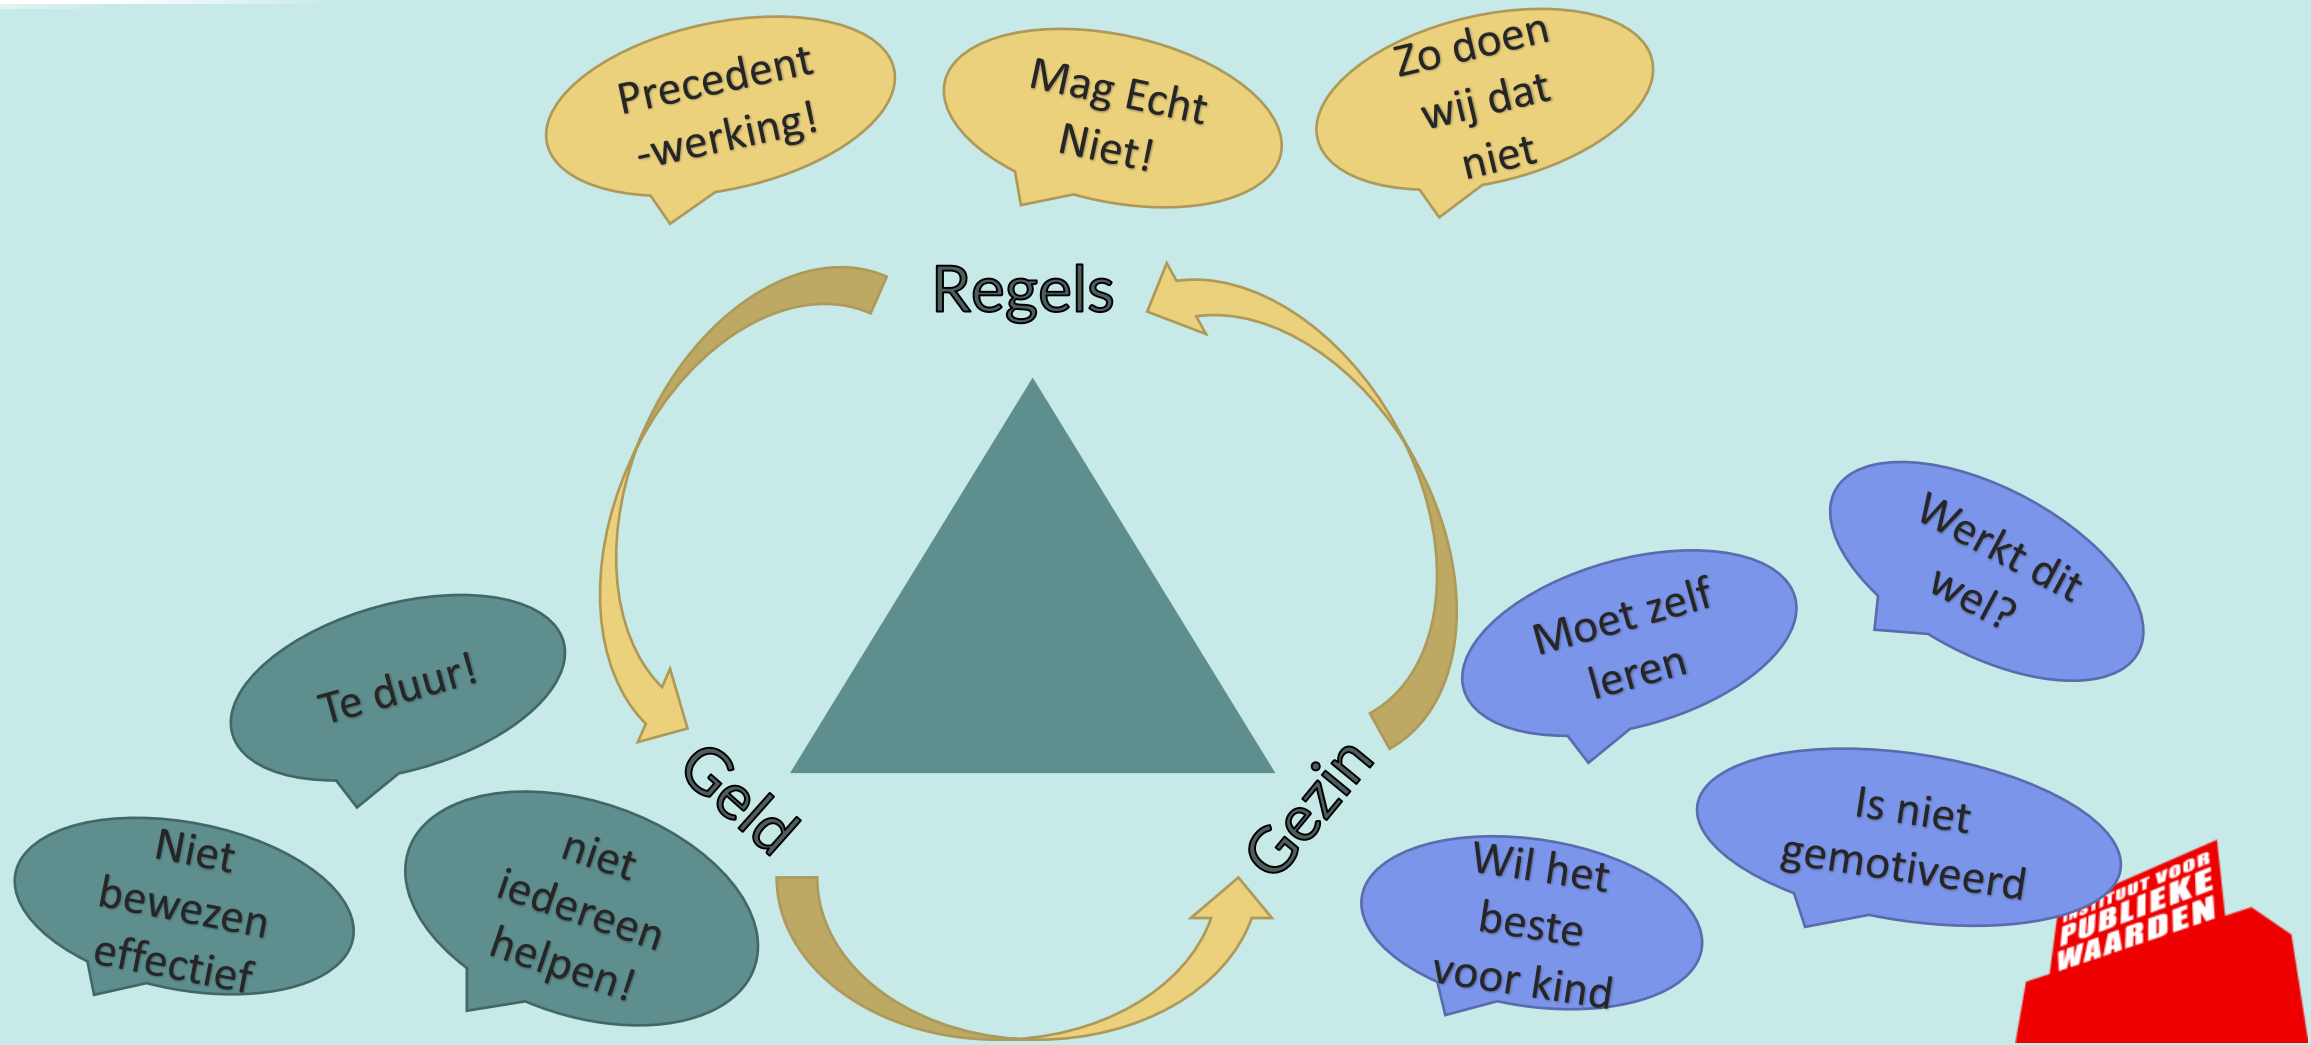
Precedent -werking!

Mag Echt Niet!

Zo doen wij dat niet

Regels

Werkt dit wel?

Moet zelf leren

Te duur!

Geld

Gezin

Is niet gemotiveerd

Niet bewezen effectief

niet iedereen helpen!

Wil het beste voor kind

INSTITUUT VOOR PUBLIEKE WAARDEN